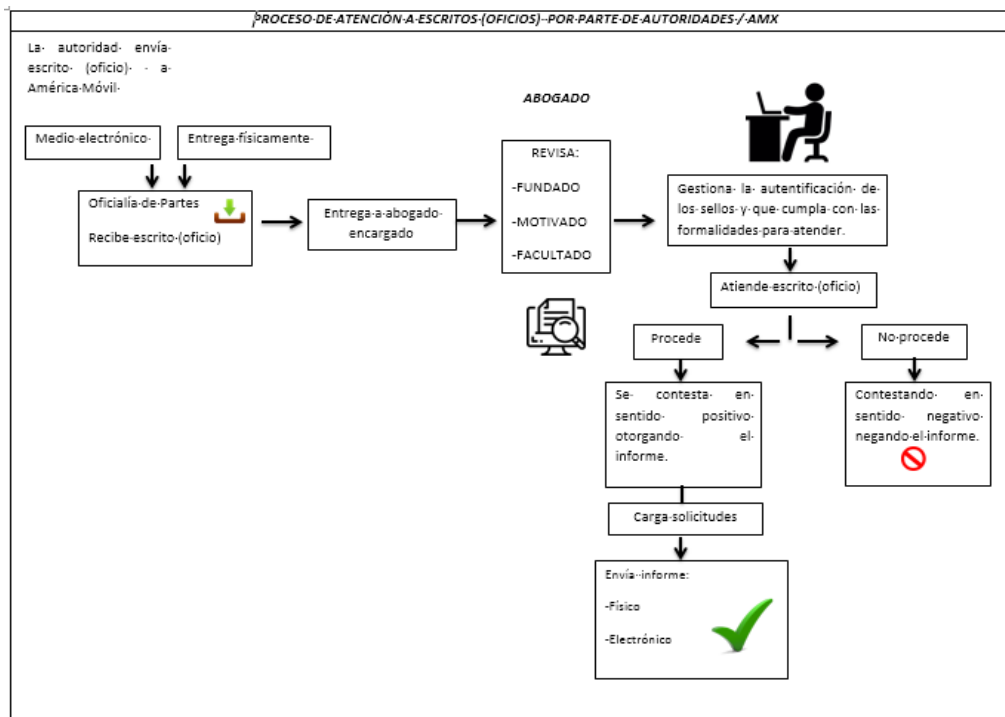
PROCESO·DE·ATENCIÓN·A·ESCRITOS·(OFICIOS)··POR·PARTE·DE·AUTORIDADES·/·AMX

La· autoridad· envía· escrito· (oficio)· · a· América·Móvil·

ABOGADO

Medio·electrónico·

Entrega·físicamente·

Oficialía·de·Partes

Recibe·escrito·(oficio)

Entrega·a·abogado· encargado

REVISA:

-FUNDADO

-MOTIVADO

-FACULTADO

Gestiona· la· autentificación· de· los· sellos· y· que· cumpla· con· las· formalidades·para·atender.

Atiende·escrito·(oficio)

Procede

No·procede

Se· contesta· en· sentido· positivo· otorgando· el· informe.

Contestando· en· sentido· negativo· negando·el·informe.

Carga·solicitudes

Envía··informe:

-Físico

-Electrónico